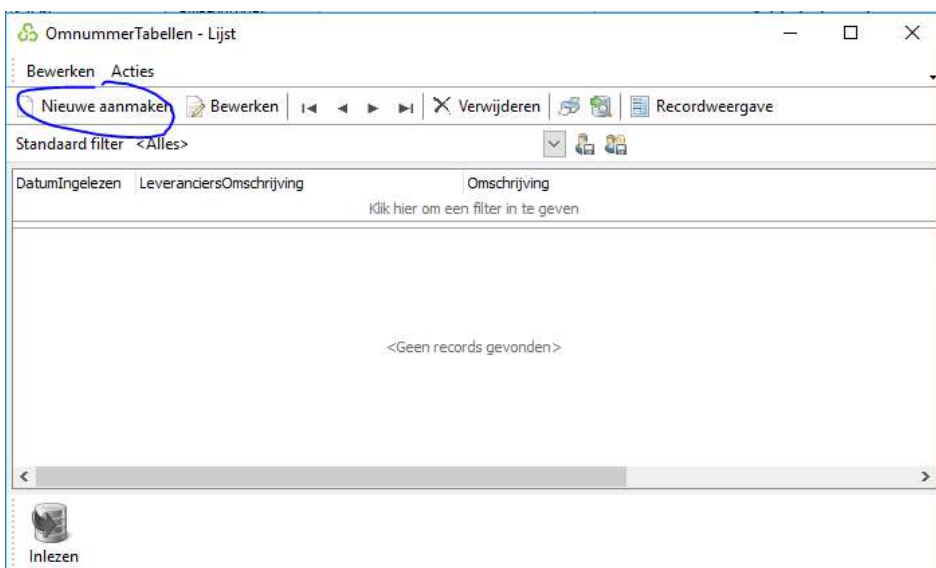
OmnummerTabellen - Lijst

Bewerken Acties

Nieuwe aanmaken Bewerken Verwijderen Recordweergave

Standaard filter <Alles>

| DatumIngelezen | LeveranciersOmschrijving | Omschrijving |
|---|---|---|

Klik hier om een filter in te geven

<Geen records gevonden>

Inlezen